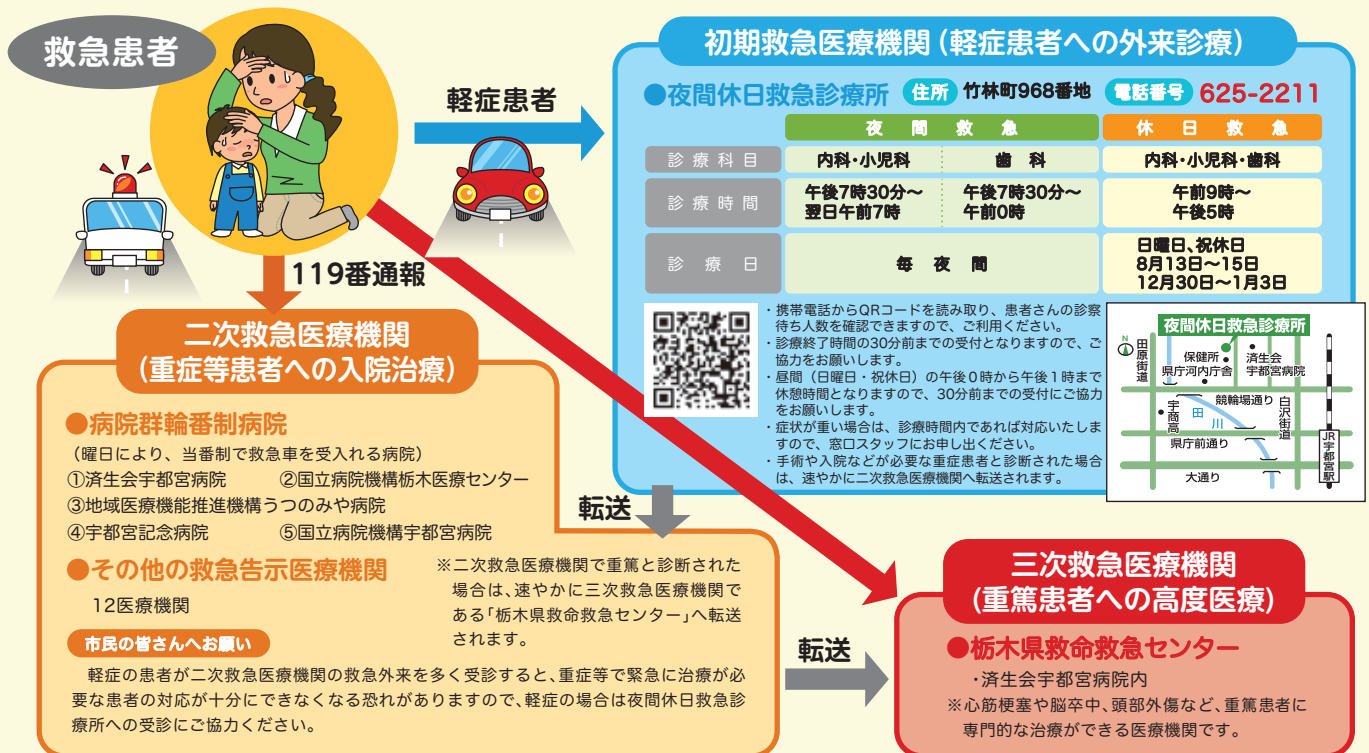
救急患者

軽症患者

119番通報

初期救急医療機関（軽症患者への外来診療）

●夜間休日救急診療所　住所 竹林町968番地　電話番号 625-2211

| | 夜間救急 | | 休日救急 |
|---|---|---|---|
| 診療科目 | 内科・小児科 | 歯科 | 内科・小児科・歯科 |
| 診療時間 | 午後7時30分〜翌日午前7時 | 午後7時30分〜午前0時 | 午前9時〜午後5時 |
| 診療日 | 毎夜間 | | 日曜日、祝休日 8月13日〜15日 12月30日〜1月3日 |

・携帯電話からQRコードを読み取り、患者さんの診察待ち人数を確認できますので、ご利用ください。
・診療終了時間の30分前までの受付となりますので、ご協力をお願いします。
・昼間（日曜日・祝休日）の午前0時から午後1時まで休憩時間となりますので、30分前までの受付にご協力をお願いします。
・症状が重い場合は、診療時間内であれば対応いたしますので、窓口スタッフにお申し出ください。
・手術や入院などが必要な重症患者と診断された場合は、速やかに二次救急医療機関へ転送されます。

夜間休日救急診療所
田原街道
保健所 県庁河内庁舎
済生会宇都宮病院
宇商高
競輪場通り
田川
白沢街道
県庁前通り
JR宇都宮駅
大通り

二次救急医療機関
（重症等患者への入院治療）

●病院群輪番制病院
（曜日により、当番制で救急車を受入れる病院）
①済生会宇都宮病院　②国立病院機構栃木医療センター
③地域医療機能推進機構うつのみや病院
④宇都宮記念病院　⑤国立病院機構宇都宮病院

●その他の救急告示医療機関
12医療機関

※二次救急医療機関で重篤と診断された場合は、速やかに三次救急医療機関である「栃木県救命救急センター」へ転送されます。

転送

市民の皆さんへお願い
軽症の患者が二次救急医療機関の救急外来を多く受診すると、重症等で緊急に治療が必要な患者の対応が十分にできなくなる恐れがありますので、軽症の場合は夜間休日救急診療所への受診にご協力ください。

転送

三次救急医療機関
（重篤患者への高度医療）

●栃木県救命救急センター
・済生会宇都宮病院内
※心筋梗塞や脳卒中、頭部外傷など、重篤患者に専門的な治療ができる医療機関です。